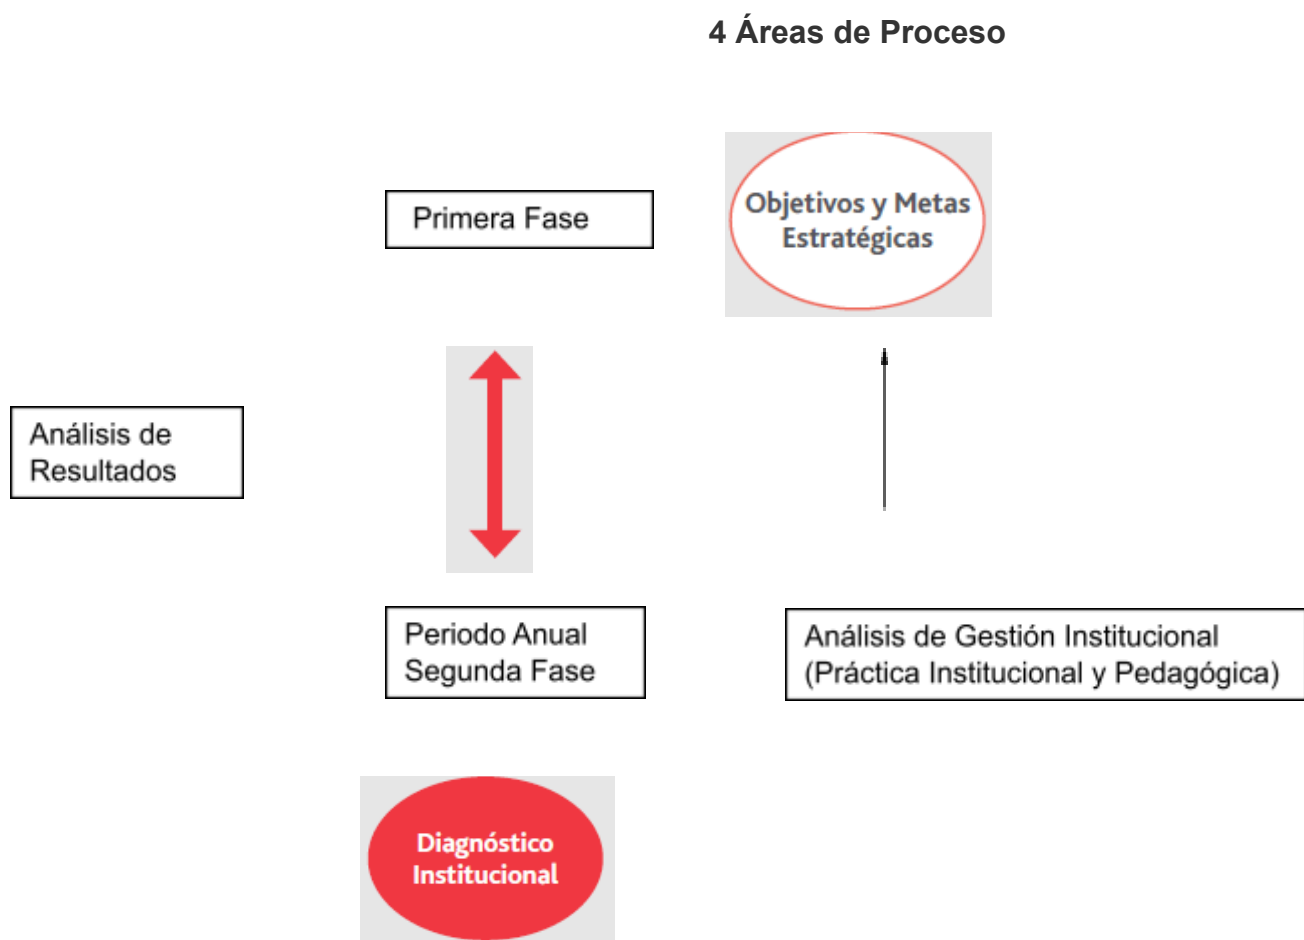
4 Áreas de Proceso

Primera Fase

Objetivos y Metas Estratégicas

Análisis de Resultados

Periodo Anual Segunda Fase

Análisis de Gestión Institucional (Práctica Institucional y Pedagógica)

Diagnóstico Institucional